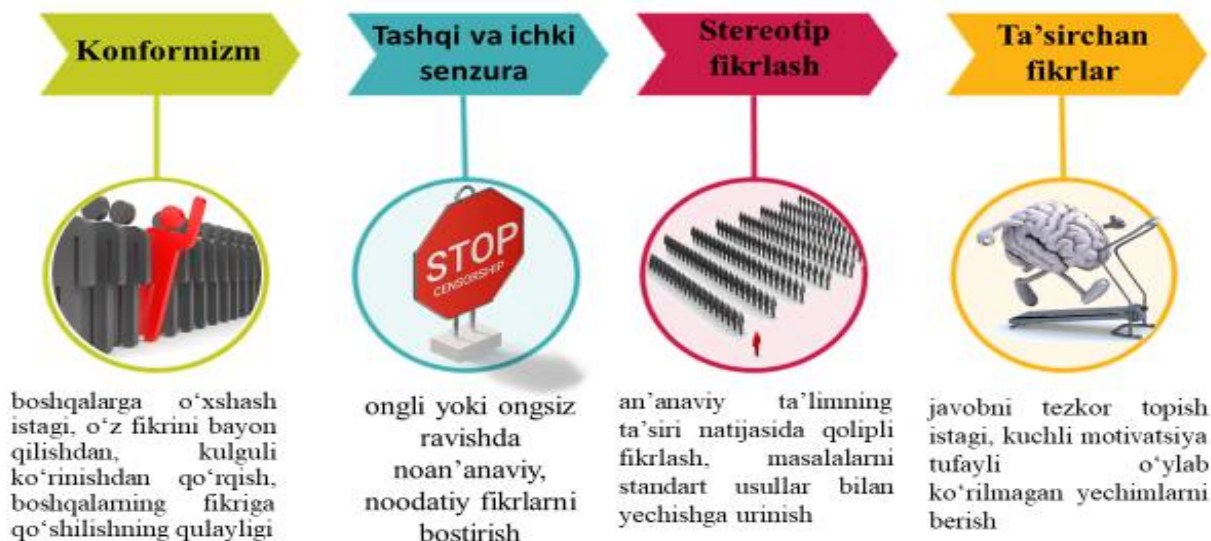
Konformizm

Tashqi va ichki senzura

Stereotip fikrlash

Ta’sirchan fikrlar

STOP
CENSORSHIP

boshqalarga o‘xshash istagi, o‘z fikrini bayon qilishdan, kulguli ko‘rinishdan qo‘rqish, boshqalarning fikriga qo‘shilishning qulayligi

ongli yoki ongsiz ravishda noan’anaviy, noodatiy fikrlarni bostirish

an’anaviy ta’limning ta’siri natijasida qolipli fikrlash, masalalarni standart usullar bilan yechishga urinish

javobni tezkor topish istagi, kuchli motivatsiya tufayli o‘ylab ko‘rilmagan yechimlarni berish